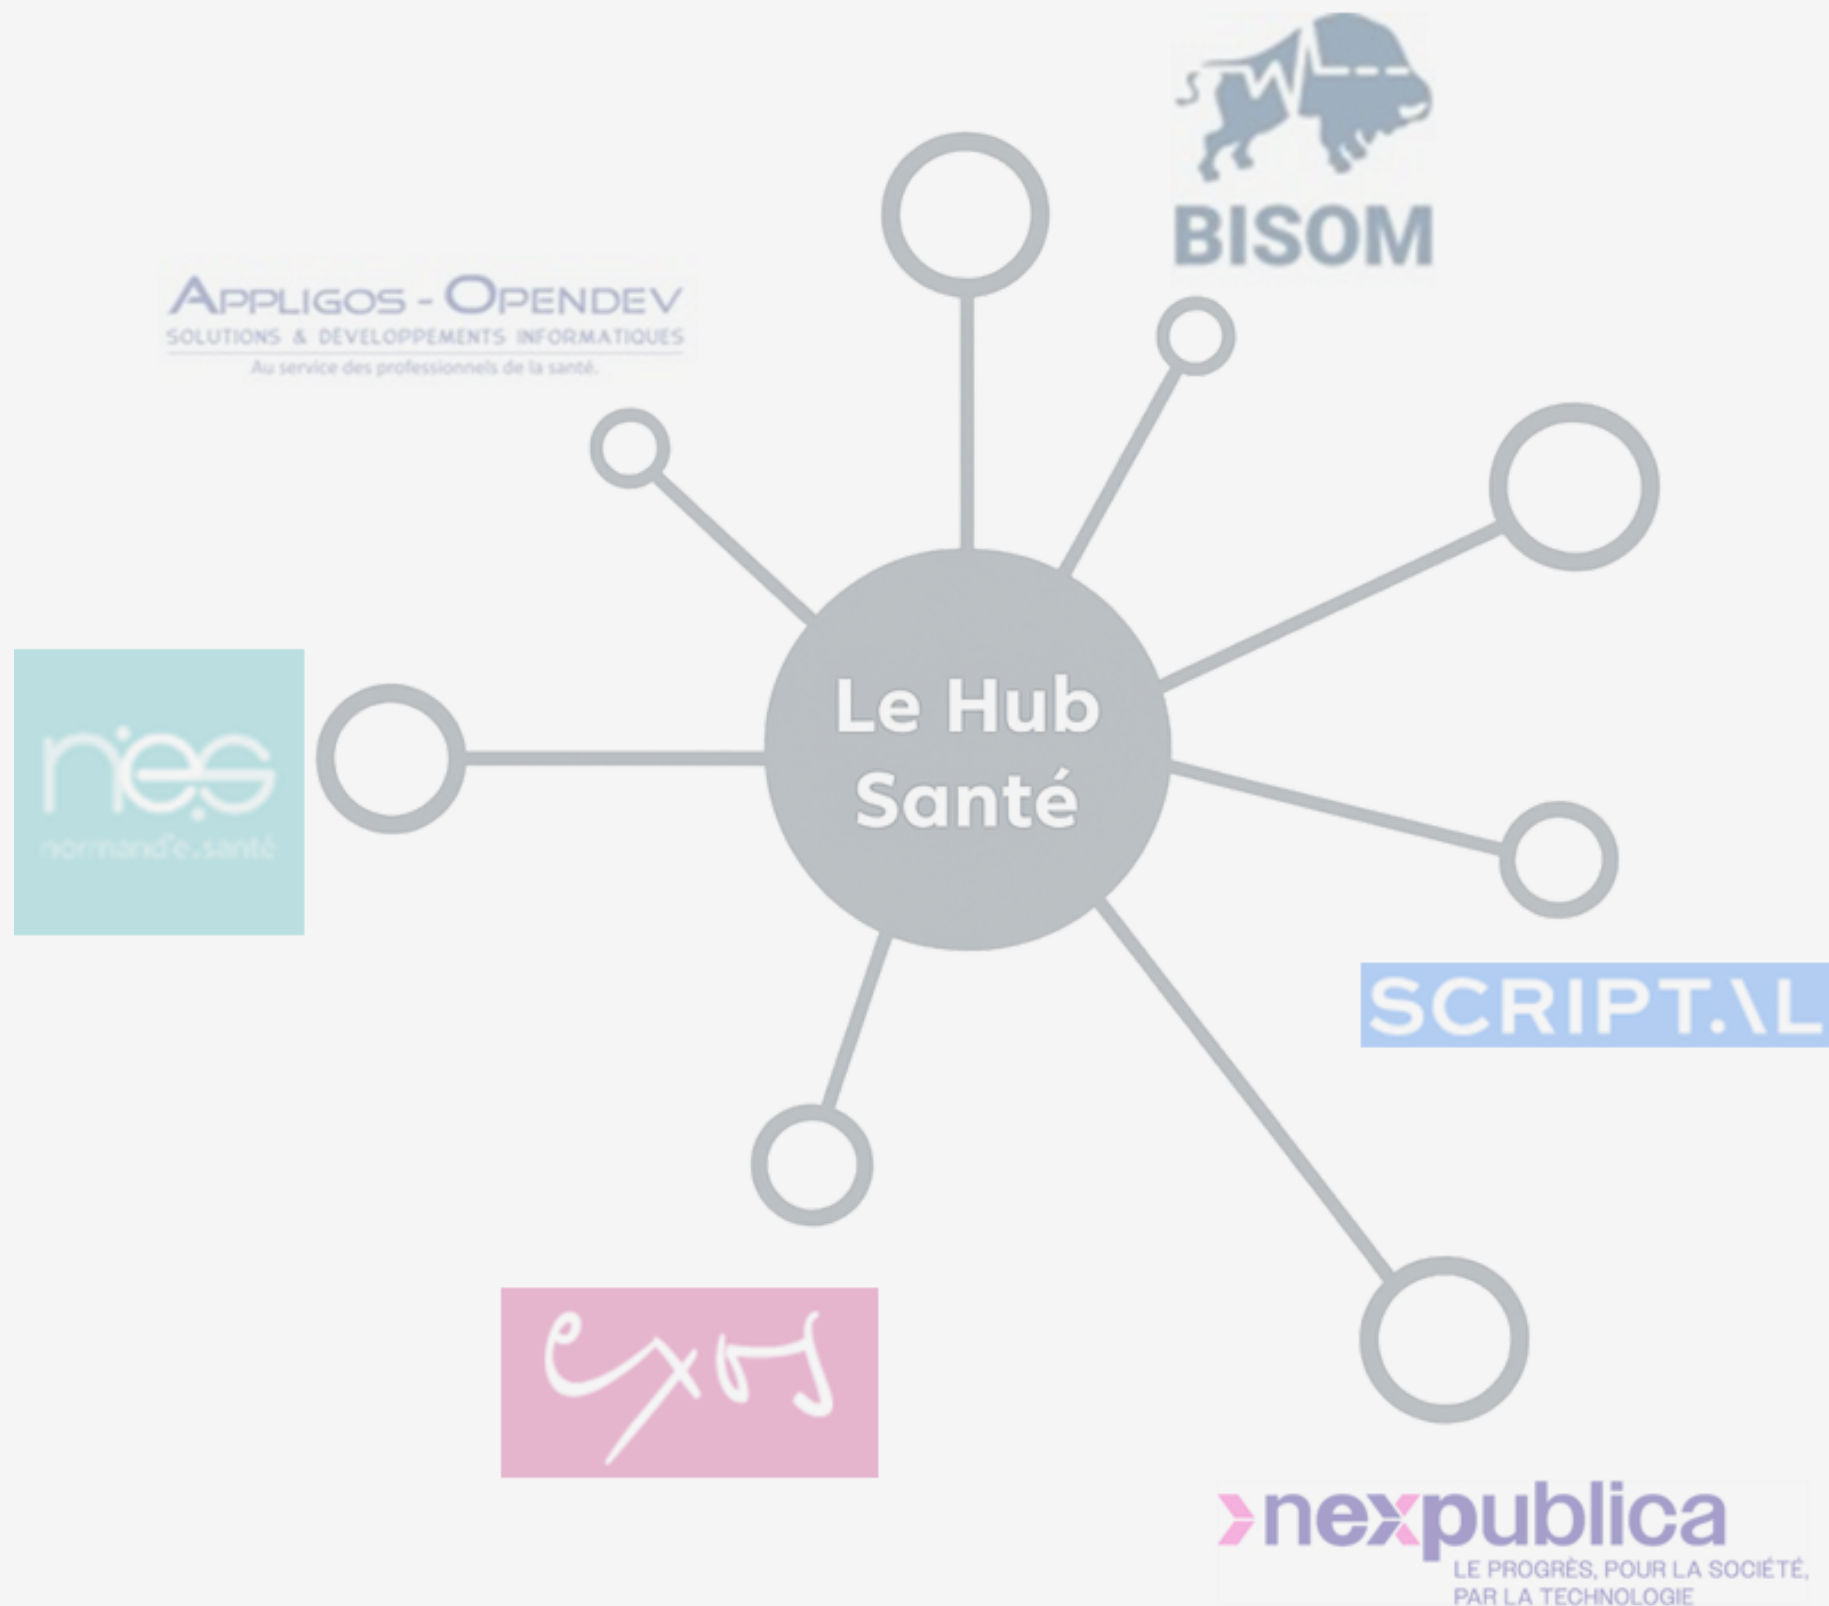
BISOM

APPLIGOS - OPENDEV
SOLUTIONS & DÉVELOPPEMENTS INFORMATIQUES
Au service des professionnels de la santé.

Le Hub Santé

nes
normand'e.santé

SCRIPT.AL

exos

nexpublica
LE PROGRÈS, POUR LA SOCIÉTÉ, PAR LA TECHNOLOGIE